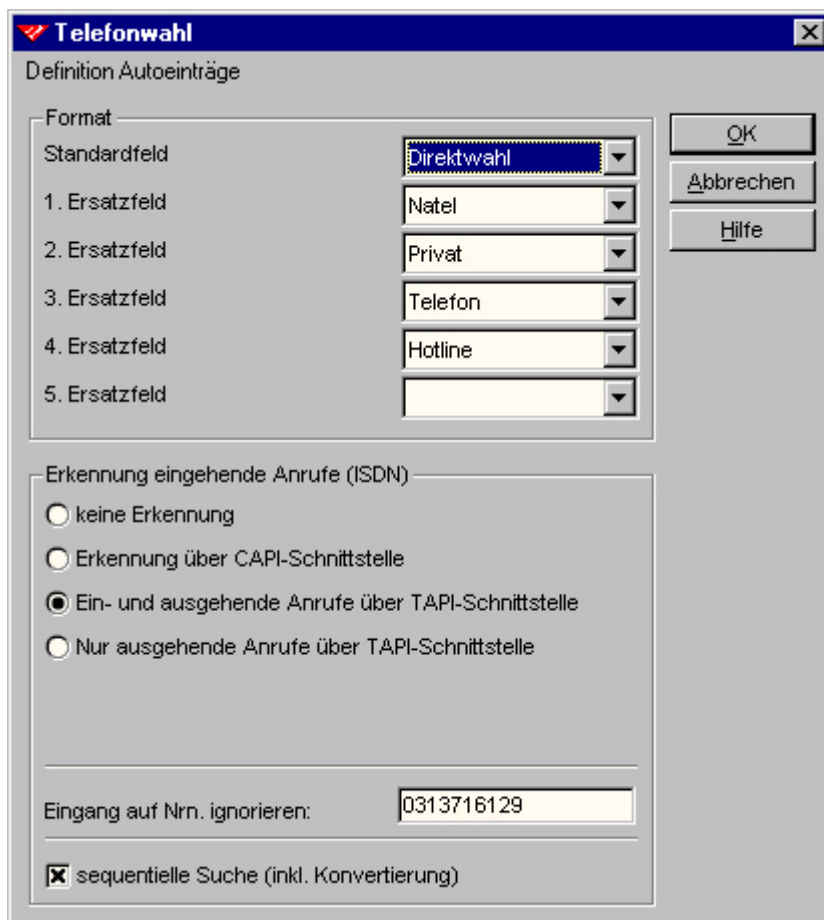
Telefonwahl

Definition Autoeinträge

Format

Standardfeld Direktwahl

1. Ersatzfeld Natel

2. Ersatzfeld Privat

3. Ersatzfeld Telefon

4. Ersatzfeld Hotline

5. Ersatzfeld

OK

Abbrechen

Hilfe

Erkennung eingehende Anrufe (ISDN)

keine Erkennung

Erkennung über CAPI-Schnittstelle

Ein- und ausgehende Anrufe über TAPI-Schnittstelle

Nur ausgehende Anrufe über TAPI-Schnittstelle

Eingang auf Nrn. ignorieren: 0313716129

sequentielle Suche (inkl. Konvertierung)